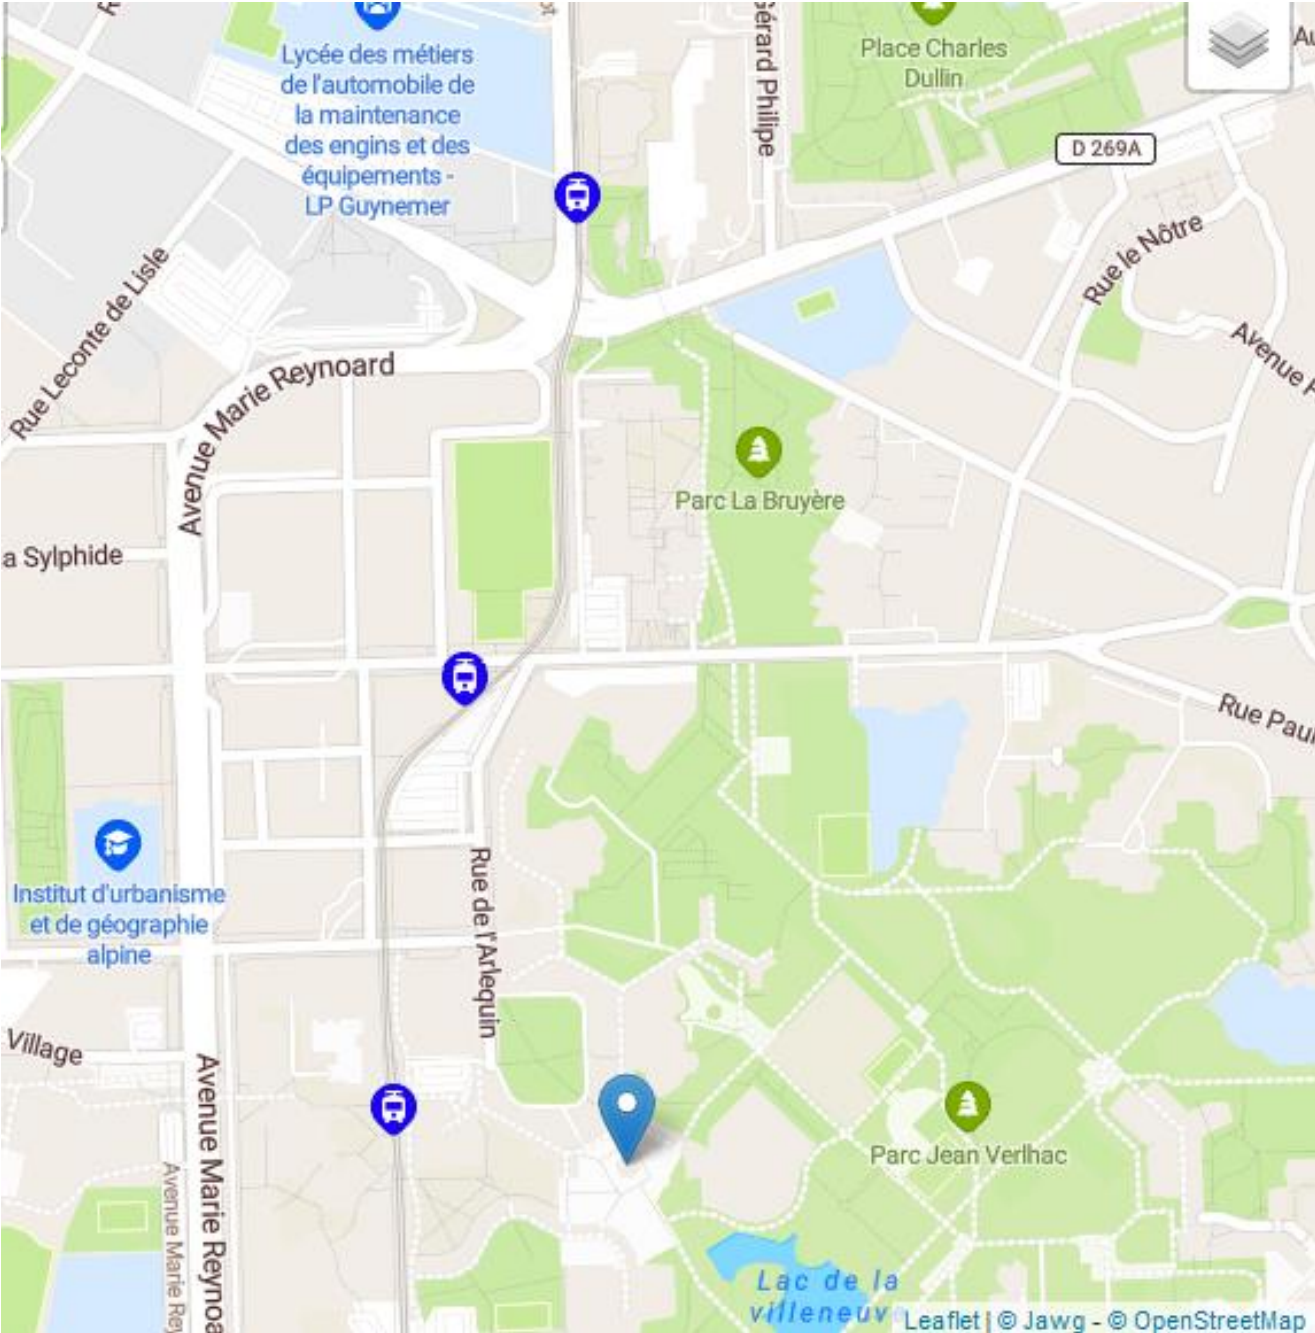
Lycée des métiers de l'automobile de la maintenance des engins et des équipements - LP Guynemer

Gérard Philipe

Place Charles Dullin

D 269A

Rue le Nôtre

Avenue

Rue Leconte de Lisle

Avenue Marie Reynoard

Parc La Bruyère

a Sylphide

Rue Paul

Institut d'urbanisme et de géographie alpine

Rue de l'Arlequin

Village

Avenue Marie Reynoa

Avenue Marie Rey

Parc Jean Verlhac

Lac de la villeneuv

Leaflet | © Jawg - © OpenStreetMap